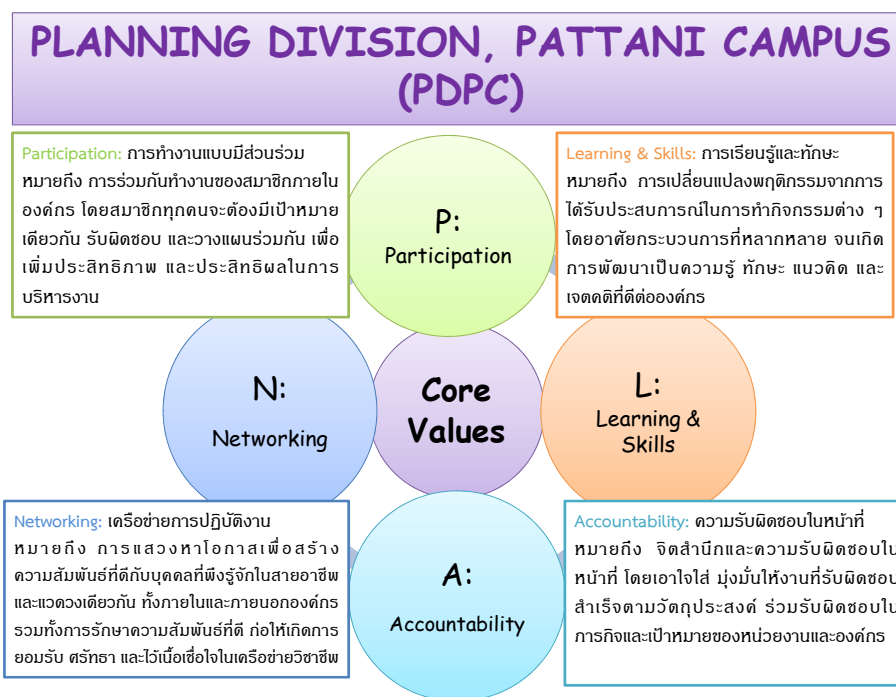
PLANNING DIVISION, PATTANI CAMPUS (PDPC)

Participation: การทำงานแบบมีส่วนร่วม หมายถึง การร่วมกันทำงานของสมาชิกภายในองค์กร โดยสมาชิกทุกคนจะต้องมีเป้าหมายเดียวกัน รับผิดชอบ และวางแผนร่วมกัน เพื่อเพิ่มประสิทธิภาพ และประสิทธิผลในการบริหารงาน

Learning & Skills: การเรียนรู้และทักษะ หมายถึง การเปลี่ยนแปลงพฤติกรรมจากการได้รับประสบการณ์ในการทำกิจกรรมต่าง ๆ โดยอาศัยกระบวนการที่หลากหลาย จนเกิดการพัฒนาเป็นความรู้ ทักษะ แนวคิด และเจตคติที่ดีต่อองค์กร

P:
Participation

N:
Networking

Core Values

L:
Learning & Skills

A:
Accountability

Networking: เครือข่ายการปฏิบัติงาน หมายถึง การแสวงหาโอกาสเพื่อสร้างความสัมพันธ์ที่ดีกับบุคคลที่พึงรู้จักในสายอาชีพและแวดวงเดียวกัน ทั้งภายในและภายนอกองค์กร รวมทั้งการรักษาความสัมพันธ์ที่ดี ก่อให้เกิดการยอมรับ ศรัทธา และไว้เนื้อเชื่อใจในเครือข่ายวิชาชีพ

Accountability: ความรับผิดชอบในหน้าที่ หมายถึง จิตสำนึกและความรับผิดชอบในหน้าที่ โดยเอาใจใส่ มุ่งมั่นให้งานที่รับผิดชอบสำเร็จตามวัตถุประสงค์ ร่วมรับผิดชอบในภารกิจและเป้าหมายของหน่วยงานและองค์กร